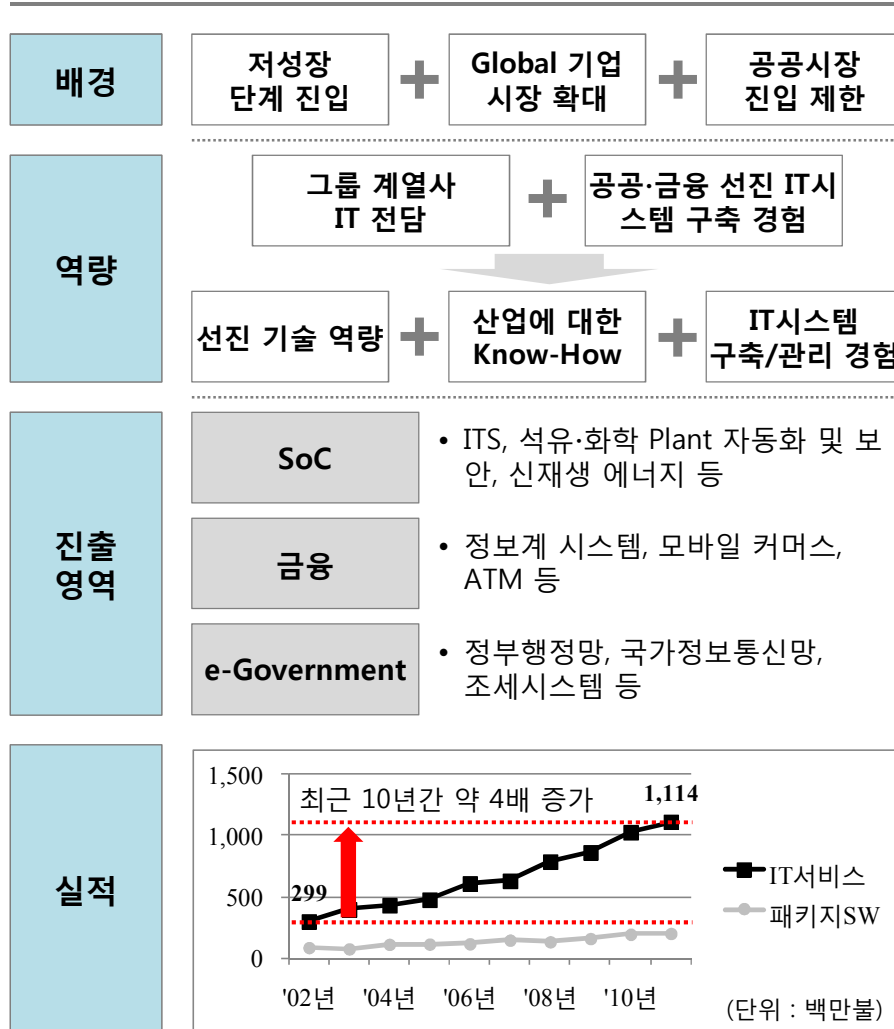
배경

저성장 단계 진입

Global 기업 시장 확대

공공시장 진입 제한

역량

그룹 계열사 IT 전담

공공·금융 선진 IT시스템 구축 경험

선진 기술 역량

산업에 대한 Know-How

IT시스템 구축/관리 경험

진출 영역

SoC

• ITS, 석유·화학 Plant 자동화 및 보안, 신재생 에너지 등

금융

• 정보계 시스템, 모바일 커머스, ATM 등

e-Government

• 정부행정망, 국가정보통신망, 조세시스템 등

실적

1,500
1,000
500
0

최근 10년간 약 4배 증가

1,114

299

'02년 '04년 '06년 '08년 '10년

IT서비스
패키지SW

(단위 : 백만불)